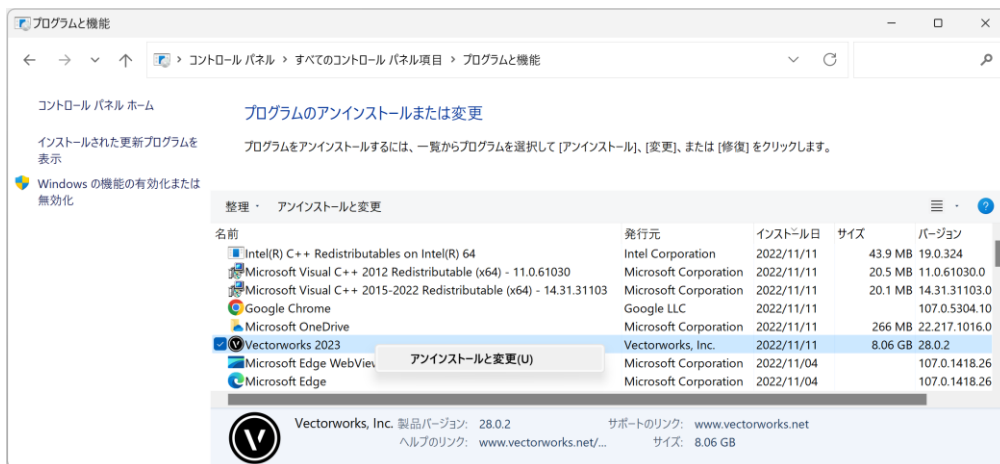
プログラムと機能

コントロール パネル > すべてのコントロール パネル項目 > プログラムと機能

コントロール パネル ホーム

インストールされた更新プログラムを表示

Windows の機能の有効化または無効化

プログラムのアンインストールまたは変更

プログラムをアンインストールするには、一覧からプログラムを選択して [アンインストール]、[変更]、または [修復] をクリックします。

整理 ・ アンインストールと変更

| 名前 | 発行元 | インストール日 | サイズ | バージョン |
|---|---|---|---|---|
| Intel(R) C++ Redistributables on Intel(R) 64 | Intel Corporation | 2022/11/11 | 43.9 MB | 19.0.324 |
| Microsoft Visual C++ 2012 Redistributable (x64) - 11.0.61030 | Microsoft Corporation | 2022/11/11 | 20.5 MB | 11.0.61030.0 |
| Microsoft Visual C++ 2015-2022 Redistributable (x64) - 14.31.31103 | Microsoft Corporation | 2022/11/11 | 20.1 MB | 14.31.31103.0 |
| Google Chrome | Google LLC | 2022/11/11 | | 107.0.5304.10 |
| Microsoft OneDrive | Microsoft Corporation | 2022/11/11 | 266 MB | 22.217.1016.0 |
| Vectorworks 2023 | Vectorworks, Inc. | 2022/11/11 | 8.06 GB | 28.0.2 |
| Microsoft Edge WebView | Microsoft Corporation | 2022/11/04 | | 107.0.1418.26 |
| Microsoft Edge | Microsoft Corporation | 2022/11/04 | | 107.0.1418.26 |

アンインストールと変更(U)

Vectorworks, Inc. 製品バージョン: 28.0.2 サポートのリンク: www.vectorworks.net
ヘルプのリンク: www.vectorworks.net/... サイズ: 8.06 GB